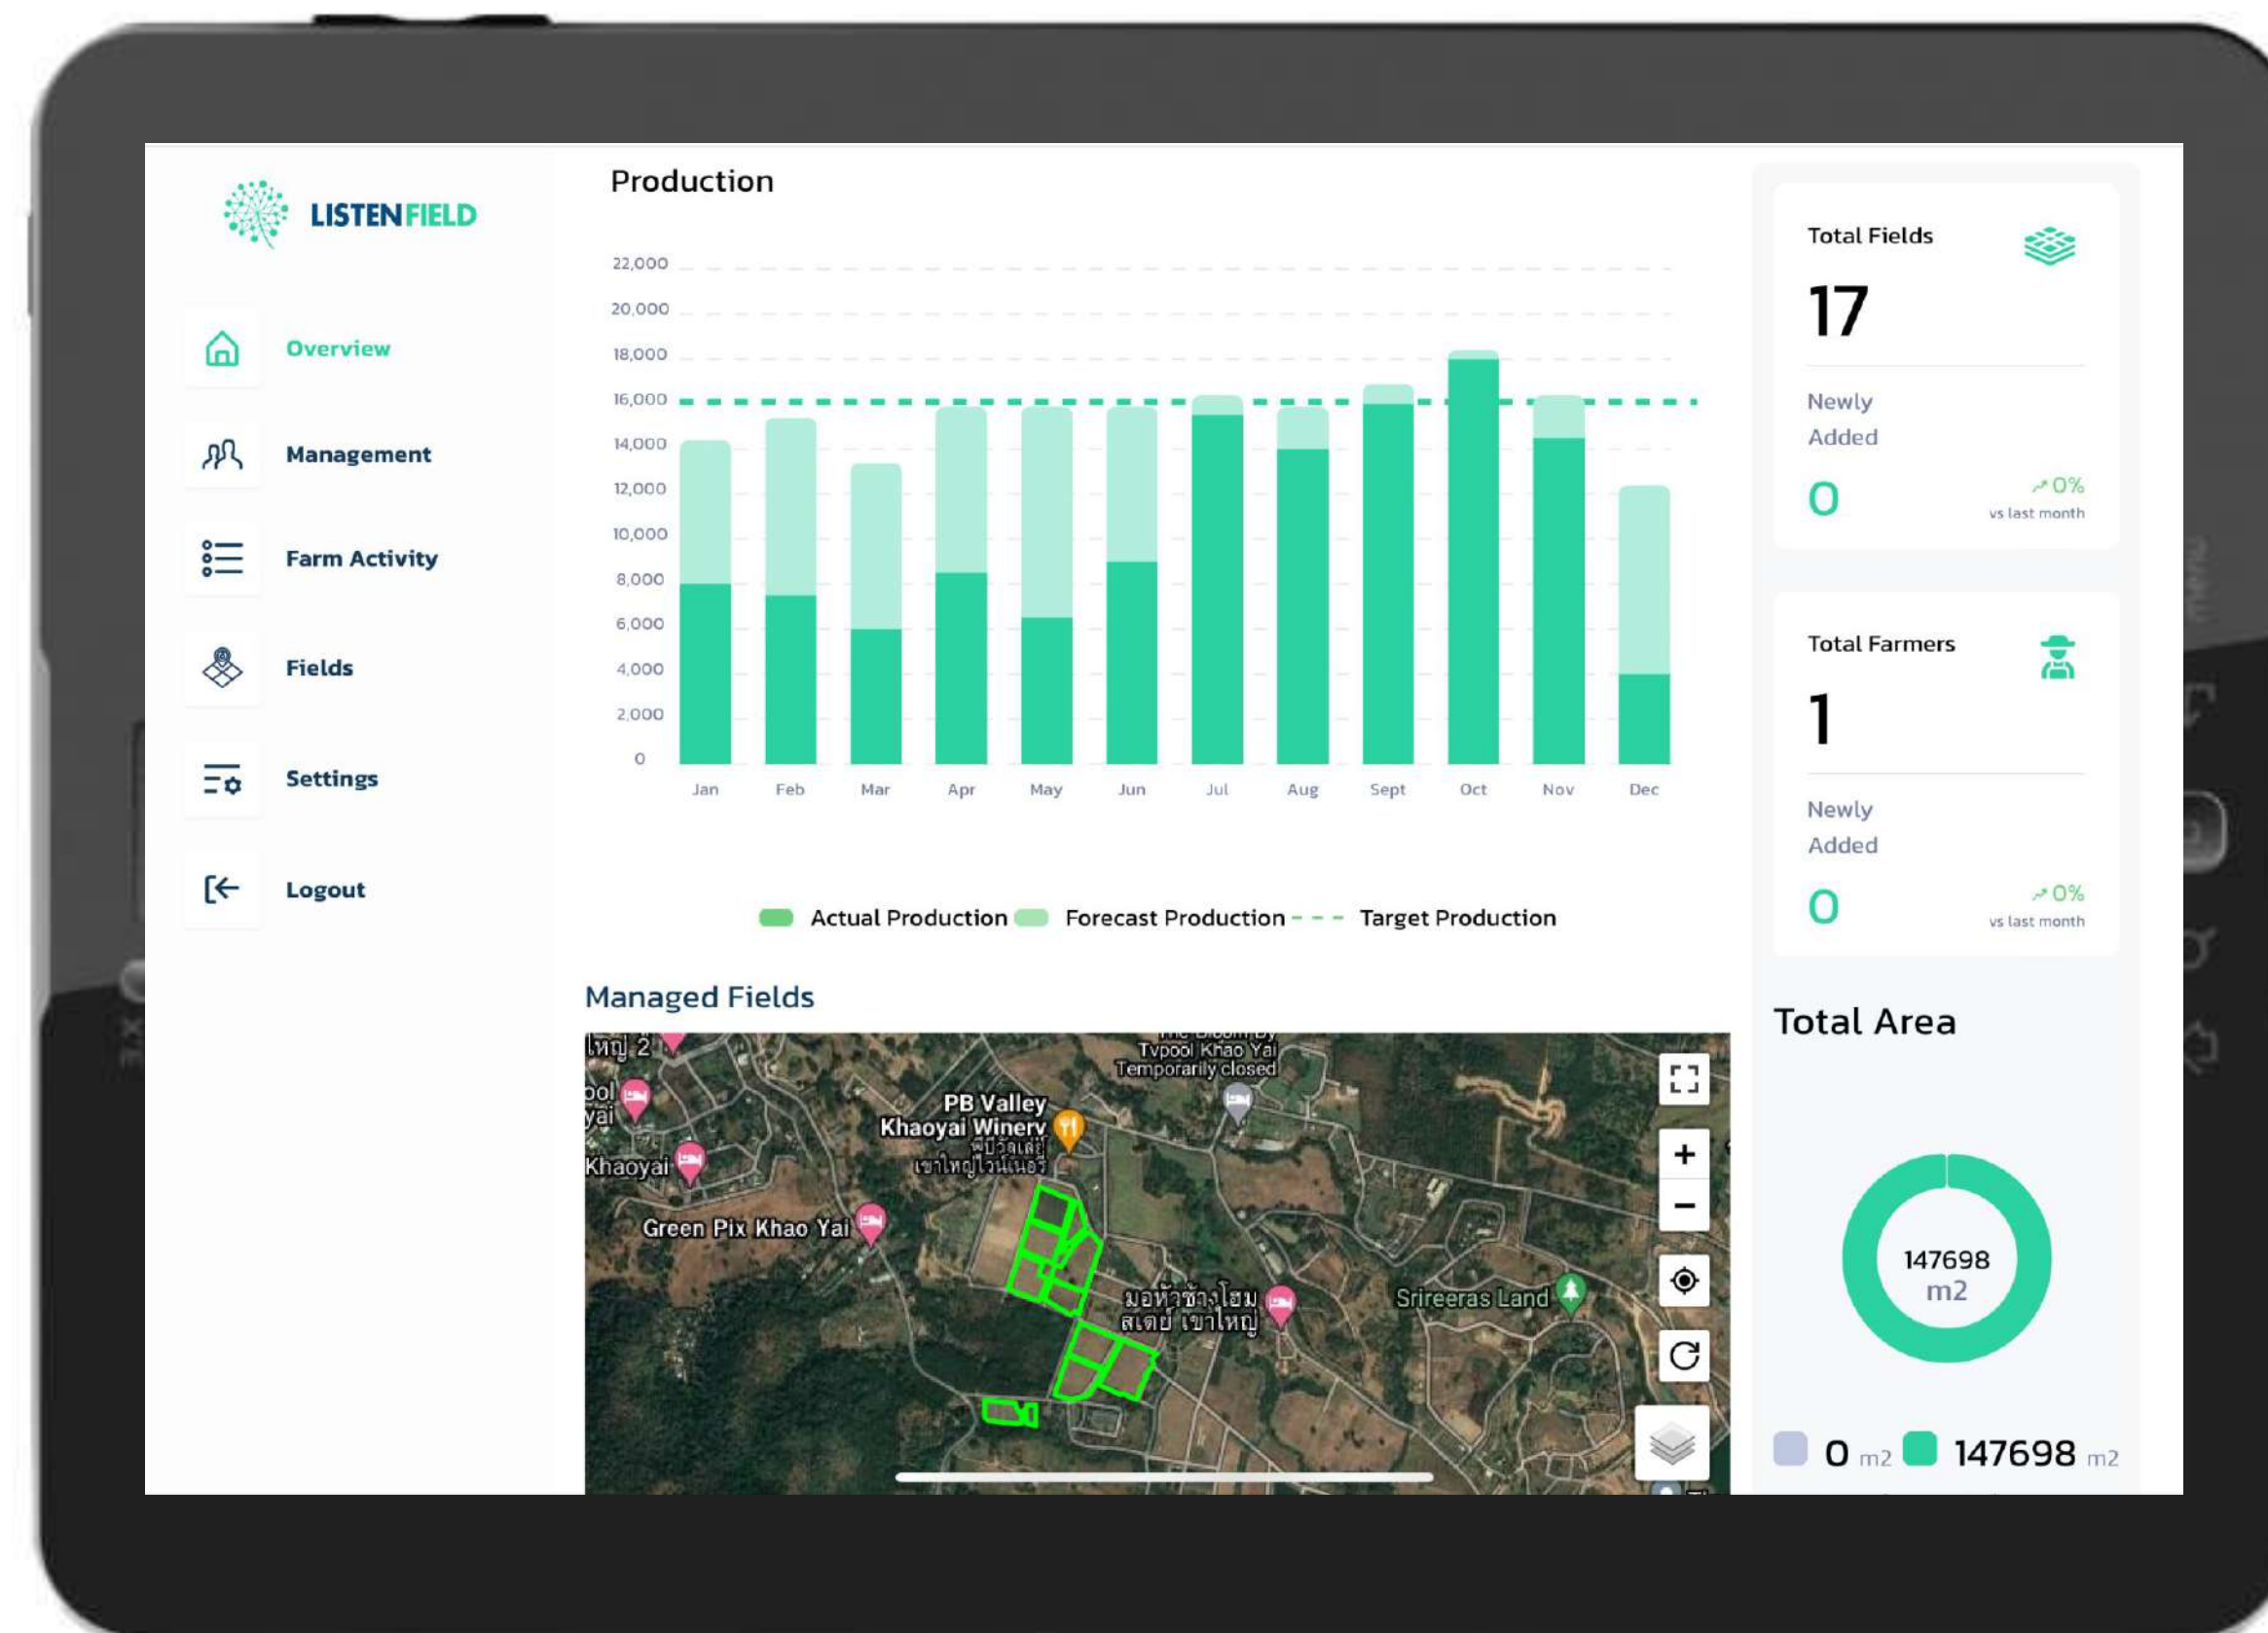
LISTENFIELD

Overview

Management

Farm Activity

Fields

Settings

Logout

Production

22,000
20,000
18,000
16,000
14,000
12,000
10,000
8,000
6,000
4,000
2,000
0

Jan Feb Mar Apr May Jun Jul Aug Sept Oct Nov Dec

Actual Production Forecast Production Target Production

Managed Fields

ใหญ่ 2
pool yai
Khaoyai
Green Pix Khao Yai
PB Valley Khaoyai Winery
พีบีวัลเลย์ เขาใหญ่ไวน์เนอรี่
Tvpool Khao Yai Temporarily closed
มอหัวช้างโฮม สเตย์ เขาใหญ่
Srireeras Land

Total Fields

17

Newly Added

0

0%
vs last month

Total Farmers

1

Newly Added

0

0%
vs last month

Total Area

147698
m2

0 m2 147698 m2